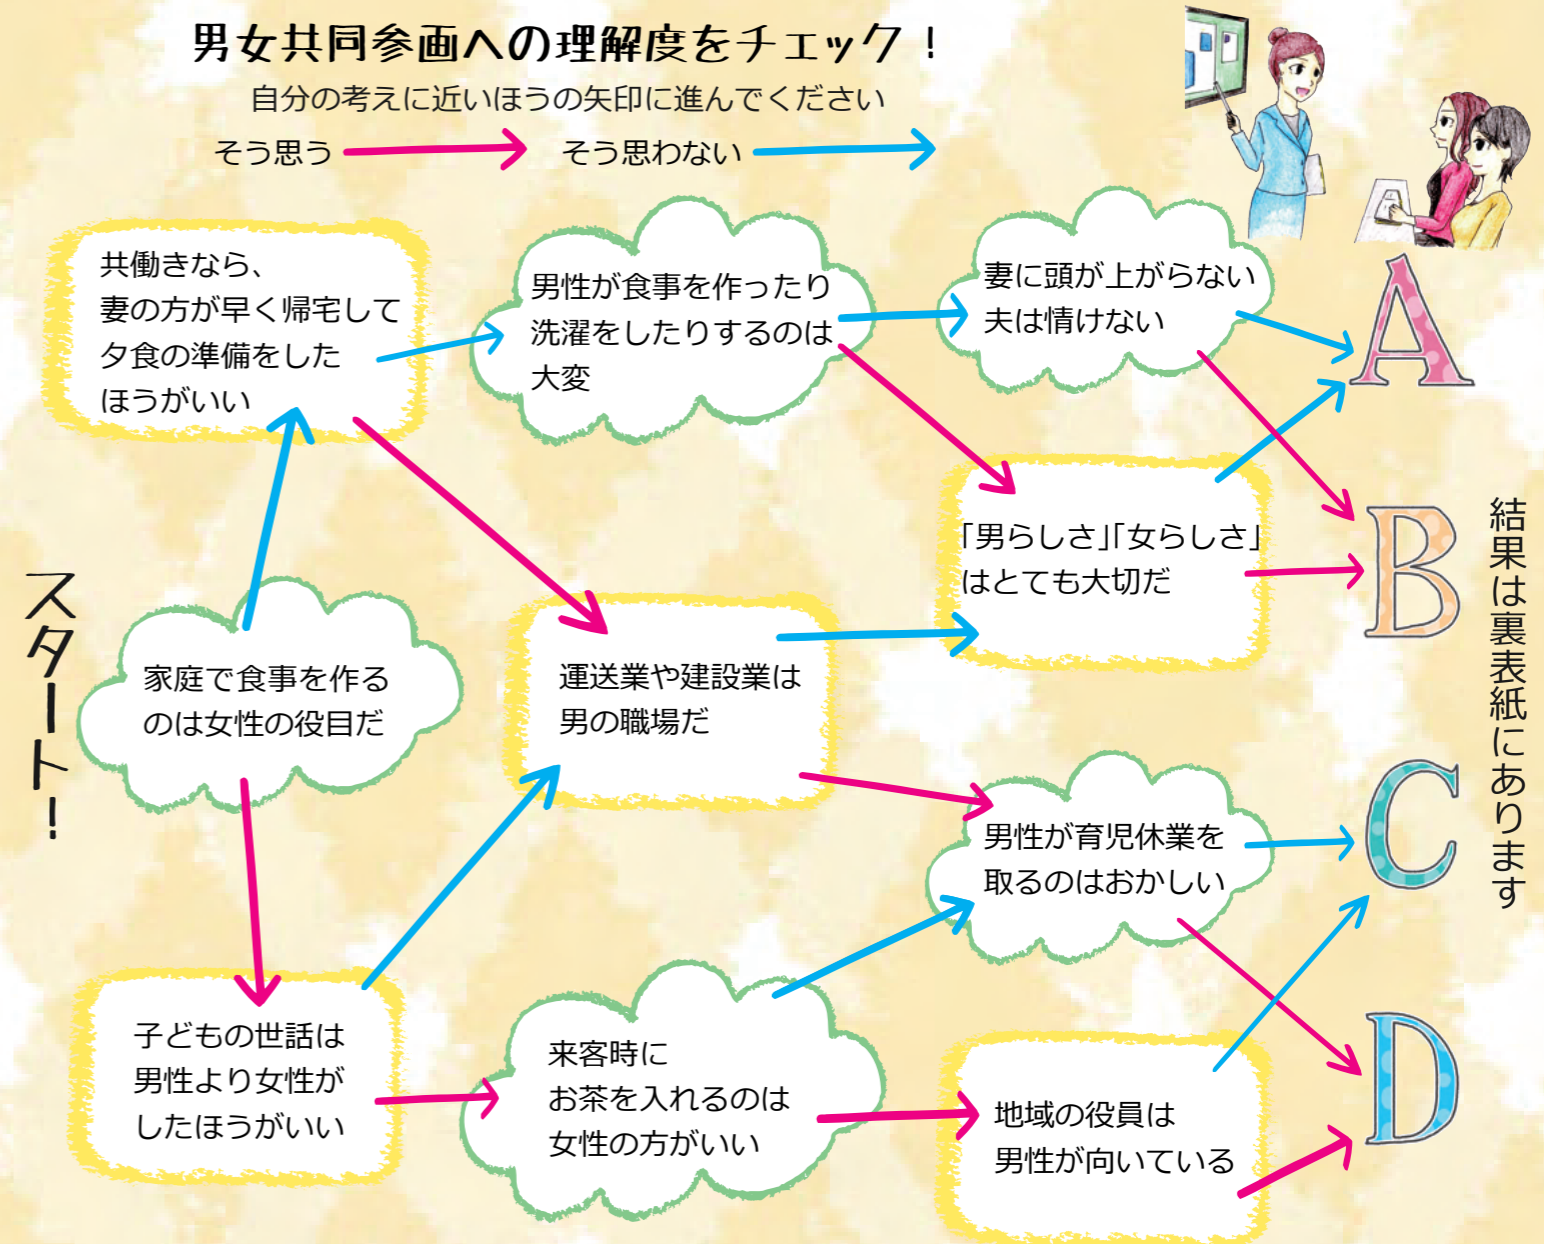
男女共同参画への理解度をチェック！
自分の考えに近いほうの矢印に進んでください
そう思う　そう思わない

スタート！

家庭で食事を作るのは女性の役目だ

共働きなら、妻の方が早く帰宅して夕食の準備をしたほうがいい

子どもの世話は男性より女性がしたほうがいい

男性が食事を作ったり洗濯をしたりするのは大変

運送業や建設業は男の職場だ

来客時にお茶を入れるのは女性の方がいい

妻に頭が上がらない夫は情けない

「男らしさ」「女らしさ」はとても大切だ

男性が育児休業を取るのはおかしい

地域の役員は男性が向いている

A
B
C
D

結果は裏表紙にあります